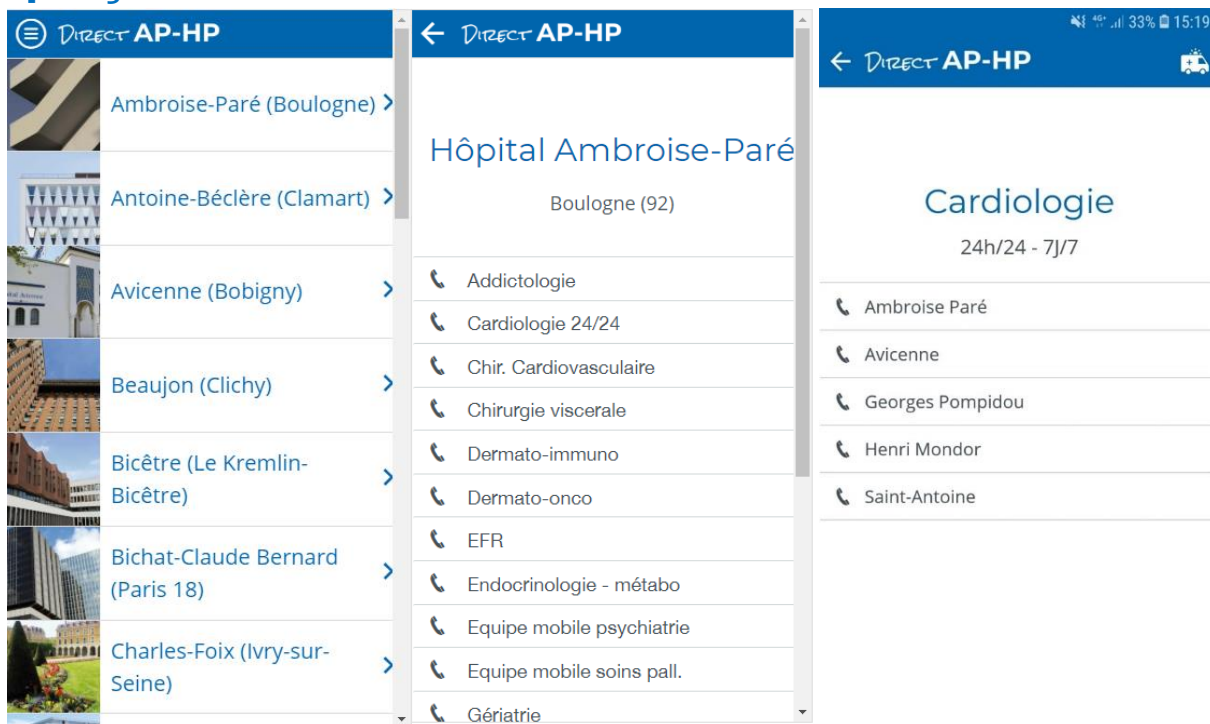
Direct AP-HP

Ambroise-Paré (Boulogne)

Antoine-Béclère (Clamart)

Avicenne (Bobigny)

Beaujon (Clichy)

Bicêtre (Le Kremlin-Bicêtre)

Bichat-Claude Bernard (Paris 18)

Charles-Foix (Ivry-sur-Seine)

Direct AP-HP

Hôpital Ambroise-Paré

Boulogne (92)

Addictologie

Cardiologie 24/24

Chir. Cardiovasculaire

Chirurgie viscerale

Dermato-immuno

Dermato-onco

EFR

Endocrinologie - métabo

Equipe mobile psychiatrie

Equipe mobile soins pall.

Gériatrie

33% 15:19

Direct AP-HP

Cardiologie

24h/24 - 7J/7

Ambroise Paré

Avicenne

Georges Pompidou

Henri Mondor

Saint-Antoine